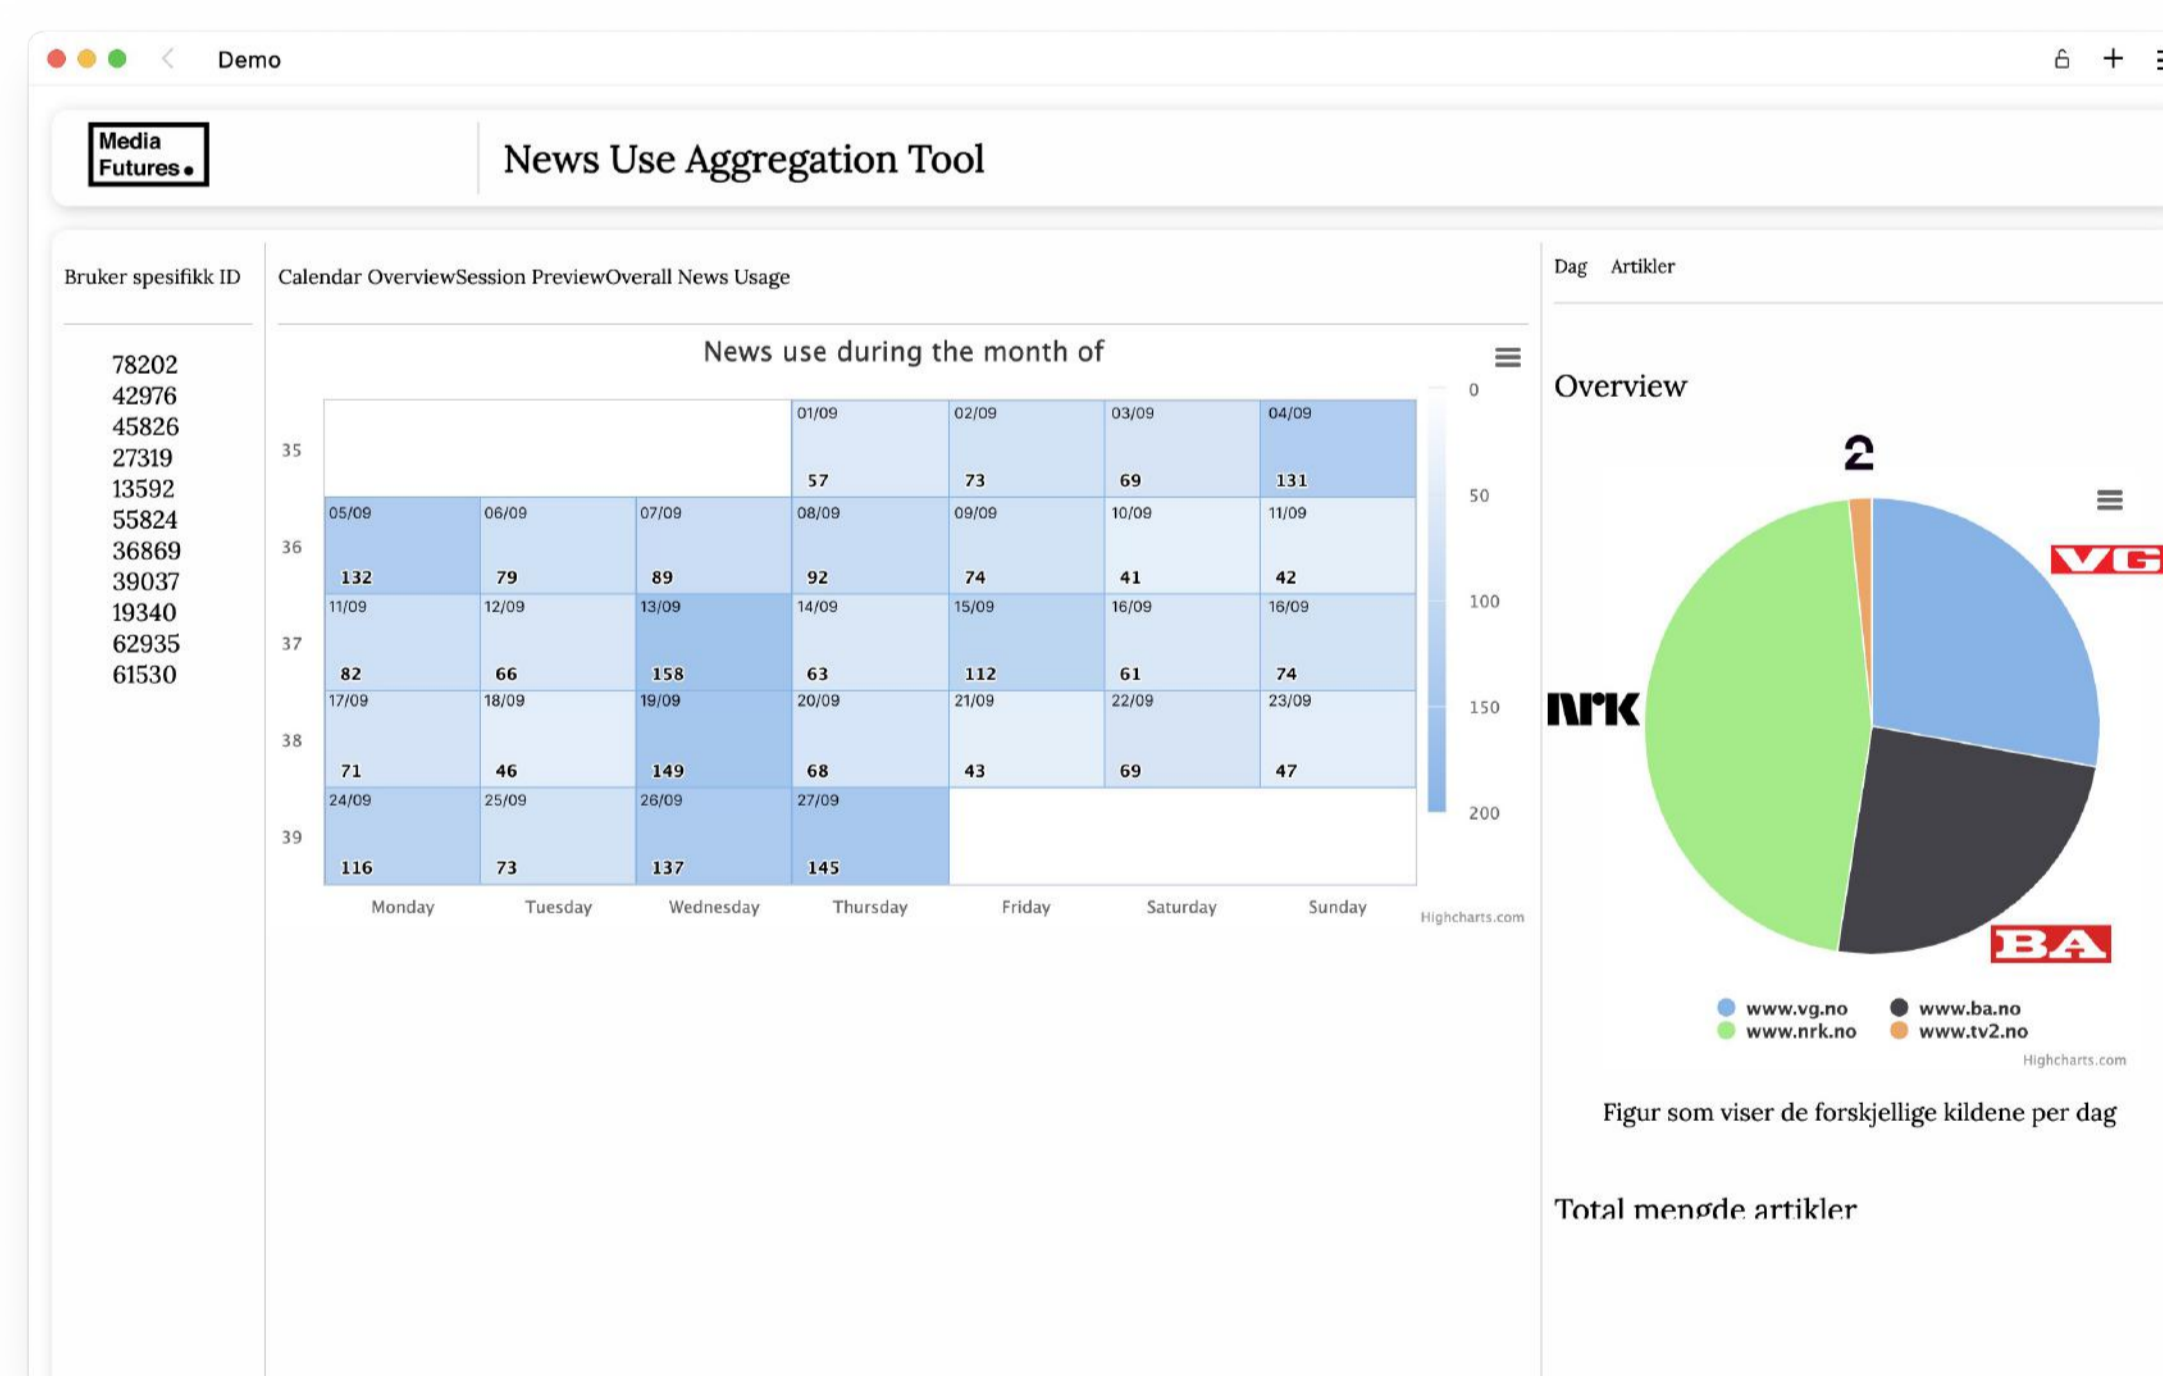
Demo

Media Futures

News Use Aggregation Tool

Bruker spesifikk ID

78202
42976
45826
27319
13592
55824
36869
39037
19340
62935
61530

Calendar OverviewSession PreviewOverall News Usage

News use during the month of

| | Monday | Tuesday | Wednesday | Thursday | Friday | Saturday | Sunday |
|---|---|---|---|---|---|---|---|
| 35 | | | | 01/09 57 | 02/09 73 | 03/09 69 | 04/09 131 |
| 36 | 05/09 132 | 06/09 79 | 07/09 89 | 08/09 92 | 09/09 74 | 10/09 41 | 11/09 42 |
| 37 | 11/09 82 | 12/09 66 | 13/09 158 | 14/09 63 | 15/09 112 | 16/09 61 | 16/09 74 |
| 38 | 17/09 71 | 18/09 46 | 19/09 149 | 20/09 68 | 21/09 43 | 22/09 69 | 23/09 47 |
| 39 | 24/09 116 | 25/09 73 | 26/09 137 | 27/09 145 | | | |

0
50
100
150
200

Highcharts.com

Dag Artikler

Overview

2
VG
NRK
BA

www.vg.no
www.ba.no
www.nrk.no
www.tv2.no

Highcharts.com

Figur som viser de forskjellige kildene per dag

Total mengde artikler